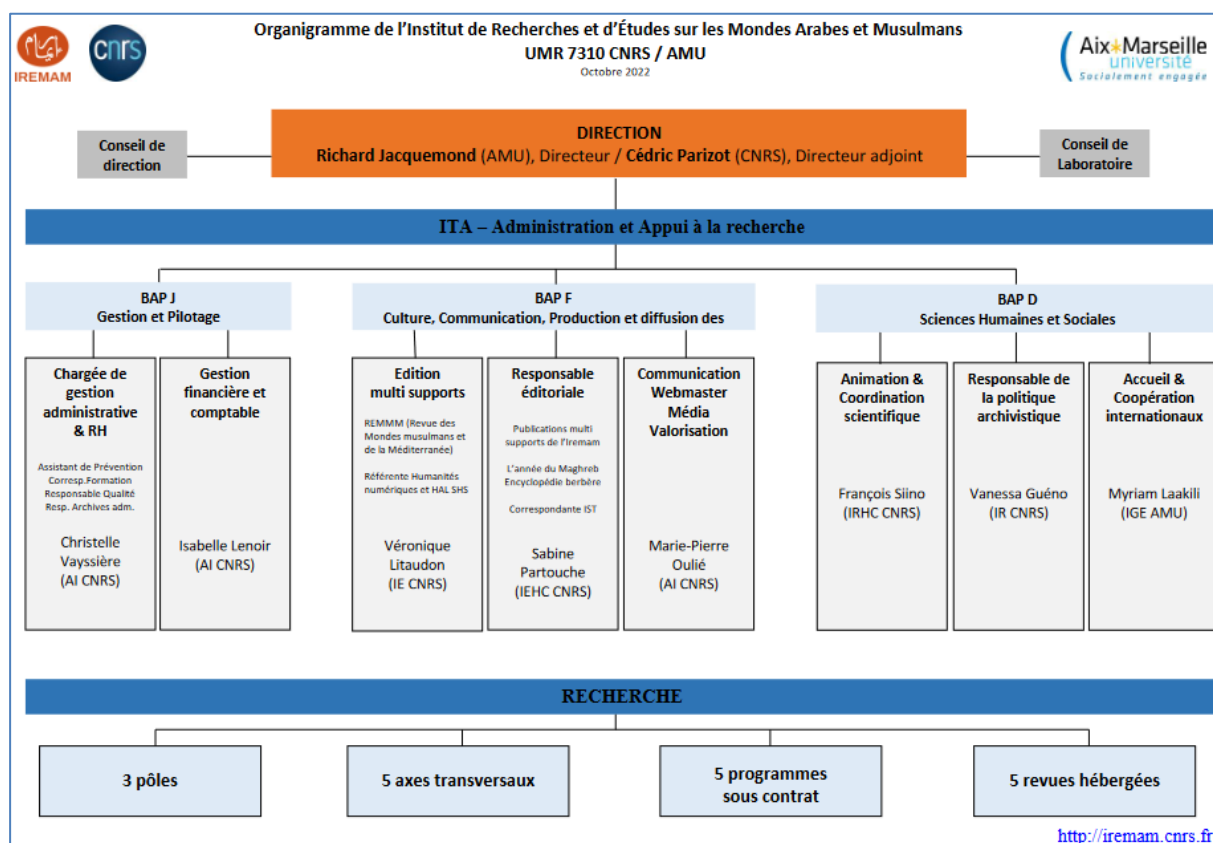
IREMAM

cnrs

Organigramme de l'Institut de Recherches et d'Études sur les Mondes Arabes et Musulmans
UMR 7310 CNRS / AMU
Octobre 2022

Aix*Marseille université
Socialement engagée

Conseil de direction

DIRECTION
Richard Jacquemond (AMU), Directeur / Cédric Parizot (CNRS), Directeur adjoint

Conseil de Laboratoire

ITA – Administration et Appui à la recherche

BAP J
Gestion et Pilotage

BAP F
Culture, Communication, Production et diffusion des

BAP D
Sciences Humaines et Sociales

Chargée de gestion administrative & RH

Assistant de Prévention
Corresp.Formation
Responsable Qualité
Resp. Archives adm.

Christelle Vayssière
(AI CNRS)

Gestion financière et comptable

Isabelle Lenoir
(AI CNRS)

Edition multi supports

REMMM (Revue des Mondes musulmans et de la Méditerranée)

Référente Humanités numériques et HAL SHS

Véronique Litaudon
(IE CNRS)

Responsable éditoriale

Publications multi supports de l'Iremam

L'année du Maghreb
Encyclopédie berbère

Correspondante IST

Sabine Partouche
(IEHC CNRS)

Communication Webmaster Média Valorisation

Marie-Pierre Oulié
(AI CNRS)

Animation & Coordination scientifique

François Siino
(IRHC CNRS)

Responsable de la politique archivistique

Vanessa Guéno
(IR CNRS)

Accueil & Coopération internationaux

Myriam Laakili
(IGE AMU)

RECHERCHE

3 pôles

5 axes transversaux

5 programmes sous contrat

5 revues hébergées

http://iremam.cnrs.fr